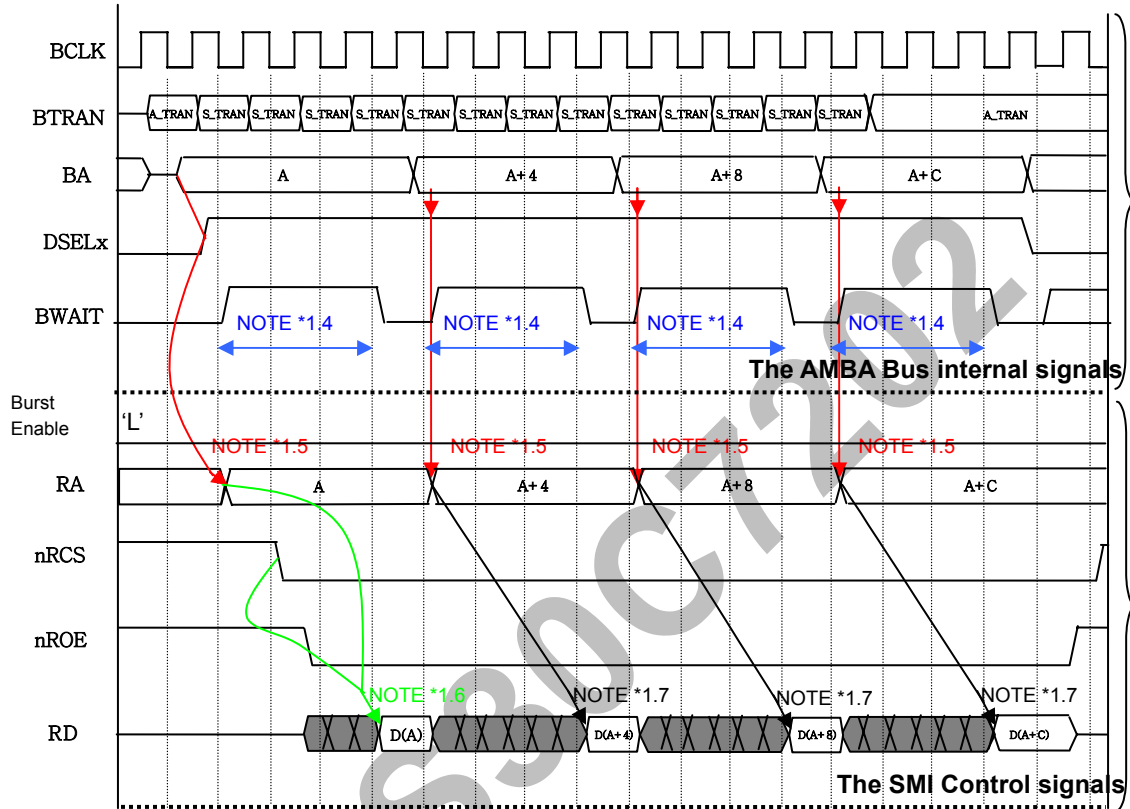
BCLK

BTRAN A_TRAN S_TRAN S_TRAN S_TRAN S_TRAN S_TRAN S_TRAN S_TRAN S_TRAN S_TRAN S_TRAN S_TRAN S_TRAN S_TRAN A_TRAN

BA A A+4 A+8 A+C

DSELx

BWAIT NOTE *1.4 NOTE *1.4 NOTE *1.4 NOTE *1.4

The AMBA Bus internal signals

Burst Enable 'L'

NOTE *1.5 NOTE *1.5 NOTE *1.5 NOTE *1.5

RA A A+4 A+8 A+C

nRCS

nROE

NOTE *1.6 NOTE *1.7 NOTE *1.7 NOTE *1.7

RD D(A) D(A+4) D(A+8) D(A+C)

The SMI Control signals

S3C7202